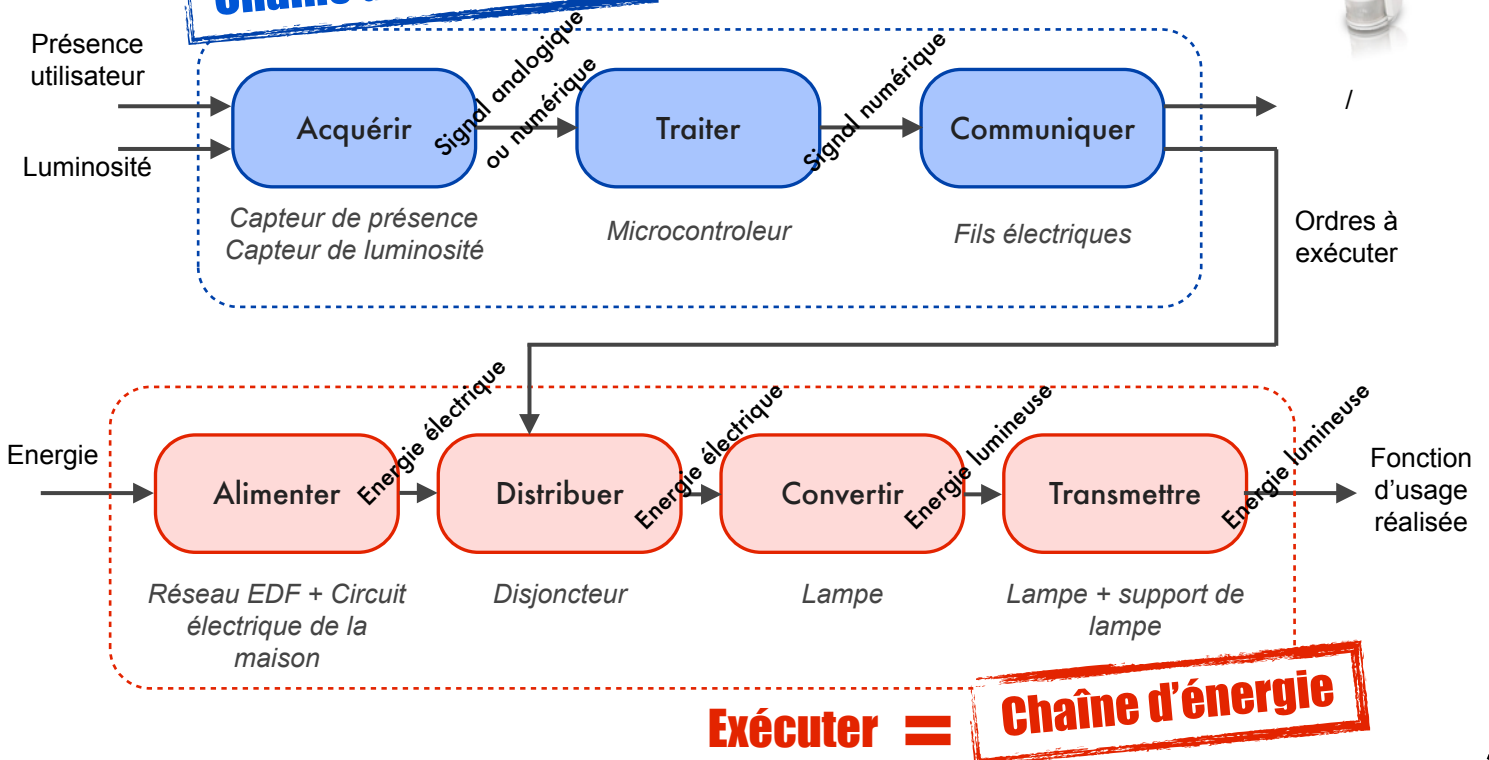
Chaîne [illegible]

Présence utilisateur

Luminosité

Acquérir

Signal analogique ou numérique

Traiter

Signal numérique

Communiquer

/

Capteur de présence
Capteur de luminosité

Microcontroleur

Fils électriques

Ordres à exécuter

Energie

Alimenter

Energie électrique

Distribuer

Energie électrique

Convertir

Energie lumineuse

Transmettre

Energie lumineuse

Fonction d'usage réalisée

Réseau EDF + Circuit électrique de la maison

Disjoncteur

Lampe

Lampe + support de lampe

Exécuter = Chaîne d'énergie